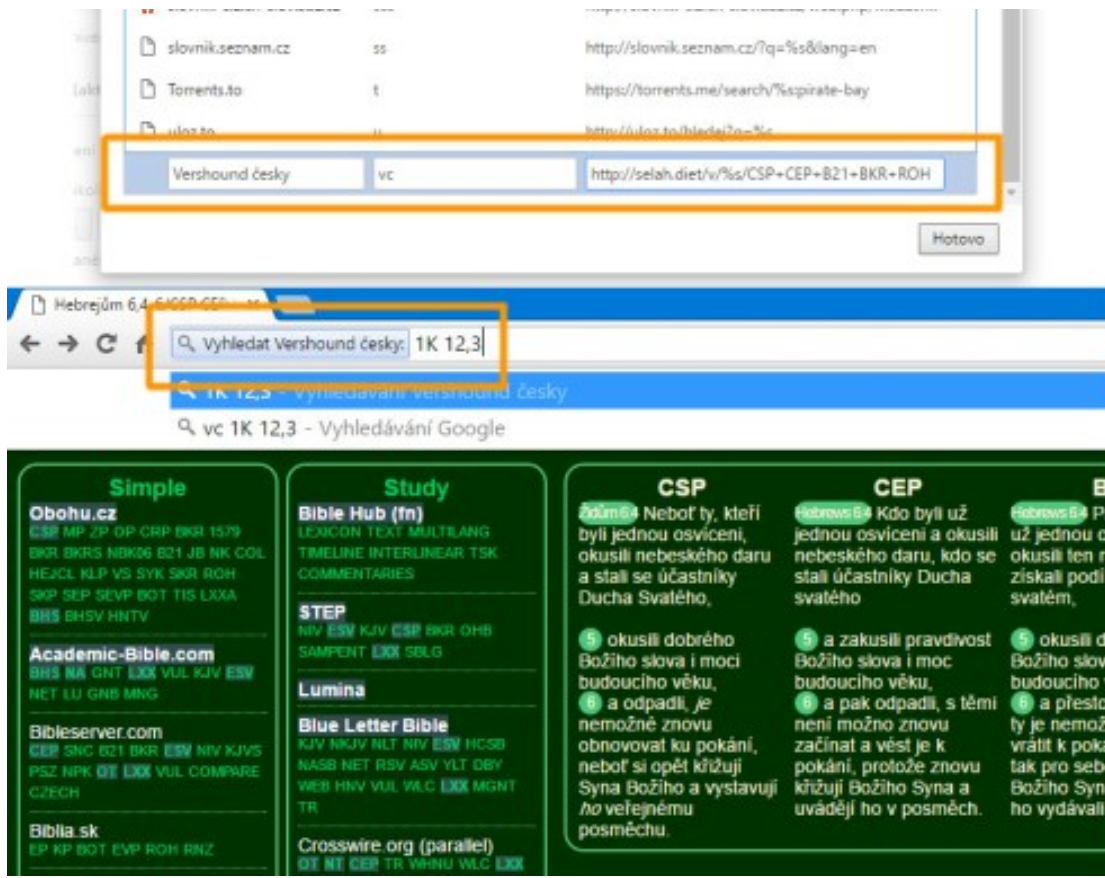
slovnik.seznam.cz ss http://slovnik.seznam.cz/?q=%s&lang=en

Torrents.to t https://torrents.me/search/%spirate-bay

uloz.to u http://uloz.to/hledej?q=%s

Vershound česky vc http://selah.diet/v/%s/CSP+CEP+B21+BKR+ROH

Hotovo

Hebrejům 6,4-6/CSP CEP...

Vyhledat Vershound česky: 1K 12,3

1K 12,3 - Vyhledávání Vershound česky

vc 1K 12,3 - Vyhledávání Google

Simple

Obohu.cz
CSP MP ZP OP CRP BKR 1579 BKR BKRS NBK06 B21 JB NK COL HEJCL KLP VS SYK SKR ROH SKP SEP SEVP BOT TIS LXXA BHS BHSV HNTV

Academic-Bible.com
BHS NA GNT LXX VUL KJV ESV NET LU GNB MNG

Bibleserver.com
CEP SNC B21 BKR ESV NIV KJVS PSZ NPK OT LXX VUL COMPARE CZECH

Biblia.sk
EP KP BOT EVP ROH RNZ

Study

Bible Hub (fn)
LEXICON TEXT MULTILANG TIMELINE INTERLINEAR TSK COMMENTARIES

STEP
NIV ESV KJV CSP BKR OHB SAMPENT LXX SBLG

Lumina

Blue Letter Bible
KJV NKJV NLT NIV ESV HCSB NASB NET RSV ASV YLT DBY WEB HNV VUL WLC LXX MGNT TR

Crosswire.org (parallel)
OT NT CEP TR WHNU WLC LXX

CSP

Židům 6:4 Neboť ty, kteří byli jednou osvíceni, okusili nebeského daru a stali se účastníky Ducha Svatého,

5 okusili dobrého Božího slova i moci budoucího věku,
6 a odpadli, je nemožné znovu obnovovat ku pokání, neboť si opět křižují Syna Božího a vystavují ho veřejnému posměchu.

CEP

Hebrews 6:4 Kdo byli už jednou osvíceni a okusili nebeského daru, kdo se stali účastníky Ducha svatého

5 a zakusili pravdivost Božího slova i moc budoucího věku,
6 a pak odpadli, s těmi není možno znovu začínat a vést je k pokání, protože znovu křižují Božího Syna a uvádějí ho v posměch.

B

Hebrews 6:4 P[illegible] už jednou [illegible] okusili ten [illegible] získali podí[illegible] svatém,

5 okusili d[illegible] Božího slov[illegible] budoucího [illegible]
6 a přesto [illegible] ty je nemož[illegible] vrátit k poka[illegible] tak pro seb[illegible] Božího Syn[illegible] ho vydávali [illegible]